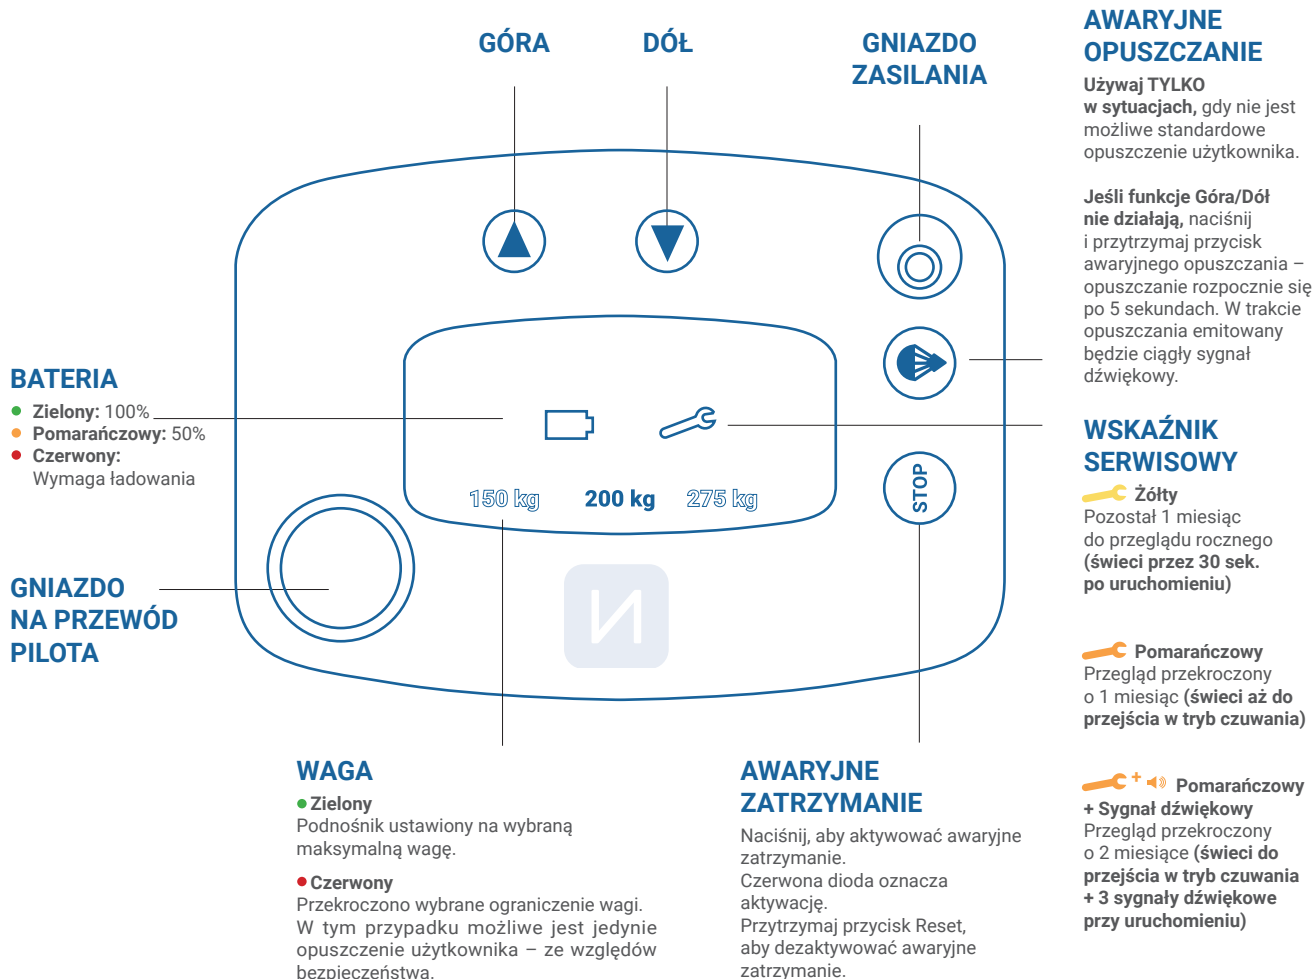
GÓRA

DÓŁ

GNIAZDO ZASILANIA

AWARYJNE OPUSZCZANIE

**Używaj TYLKO w sytuacjach,** gdy nie jest możliwe standardowe opuszczenie użytkownika.

**Jeśli funkcje Góra/Dół nie działają,** naciśnij i przytrzymaj przycisk awaryjnego opuszczania – opuszczanie rozpocznie się po 5 sekundach. W trakcie opuszczania emitowany będzie ciągły sygnał dźwiękowy.

BATERIA

- **Zielony:** 100%
- **Pomarańczowy:** 50%
- **Czerwony:** Wymaga ładowania

150 kg 200 kg 275 kg

STOP

WSKAŹNIK SERWISOWY

**Żółty**
Pozostał 1 miesiąc do przeglądu rocznego **(świeci przez 30 sek. po uruchomieniu)**

GNIAZDO NA PRZEWÓD PILOTA

**Pomarańczowy**
Przegląd przekroczony o 1 miesiąc **(świeci aż do przejścia w tryb czuwania)**

+ **Pomarańczowy + Sygnał dźwiękowy**
Przegląd przekroczony o 2 miesiące **(świeci do przejścia w tryb czuwania + 3 sygnały dźwiękowe przy uruchomieniu)**

WAGA

**Zielony**
Podnośnik ustawiony na wybraną maksymalną wagę.

**Czerwony**
Przekroczono wybrane ograniczenie wagi. W tym przypadku możliwe jest jedynie opuszczenie użytkownika – ze względów bezpieczeństwa.

AWARYJNE ZATRZYMANIE

Naciśnij, aby aktywować awaryjne zatrzymanie.
Czerwona dioda oznacza aktywację.
Przytrzymaj przycisk Reset, aby dezaktywować awaryjne zatrzymanie.